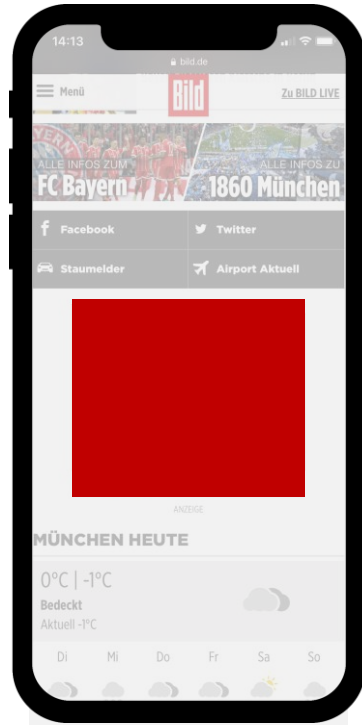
14:13

bild.de

Menü

Bild

Zu BILD LIVE

ALLE INFOS ZUM
FC Bayern

ALLE INFOS ZU
1860 München

Facebook

Twitter

Staumelder

Airport Aktuell

ANZEIGE

MÜNCHEN HEUTE

0°C | -1°C
Bedeckt
Aktuell -1°C

Di Mi Do Fr Sa So